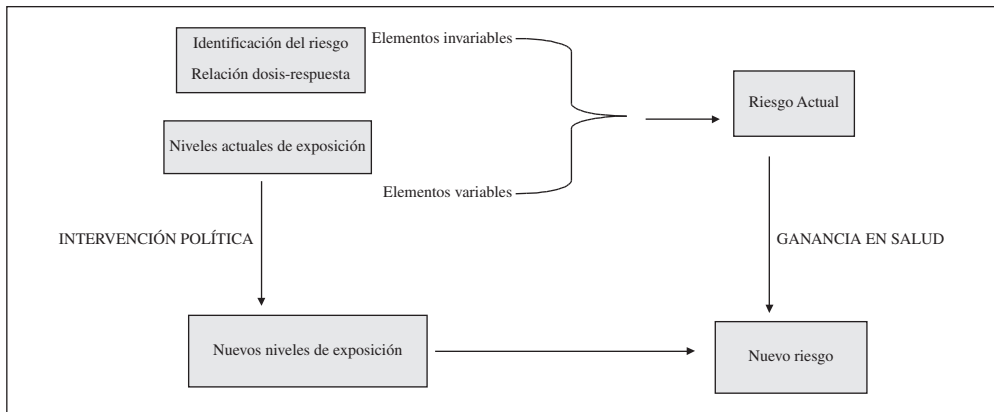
Identificación del riesgo
Relación dosis-respuesta

Elementos invariables

Riesgo Actual

Niveles actuales de exposición

Elementos variables

INTERVENCIÓN POLÍTICA

GANANCIA EN SALUD

Nuevos niveles de exposición

Nuevo riesgo